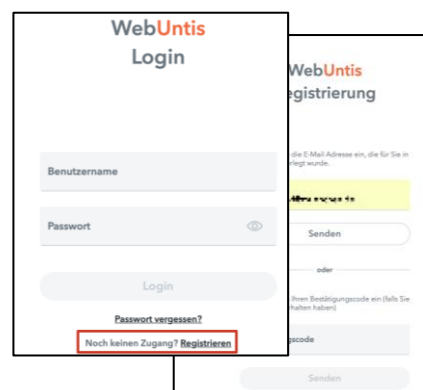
WebUntis
Login

Benutzername

Passwort

Login

Passwort vergessen?

Noch keinen Zugang? Registrieren

WebUntis
egistrierung

die E-Mail Adresse ein, die für Sie in
legt wurde.

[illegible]

Senden

oder

Ihren Bestätigungscode ein (falls Sie
halten haben)

gscode

Senden